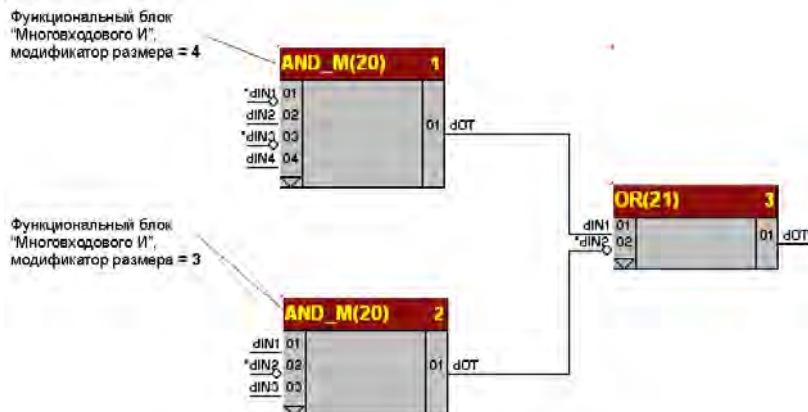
Функциональный блок "Многовходового И", модификатор размера = 4

AND_M(20) 1

*dIN1 01
dIN2 02
*dIN3 03
dIN4 04

01 dOT

Функциональный блок "Многовходового И", модификатор размера = 3

AND_M(20) 2

dIN1 01
*dIN2 02
dIN3 03

01 dOT

OR(21) 3

dIN1 01
*dIN2 02

01 dOT